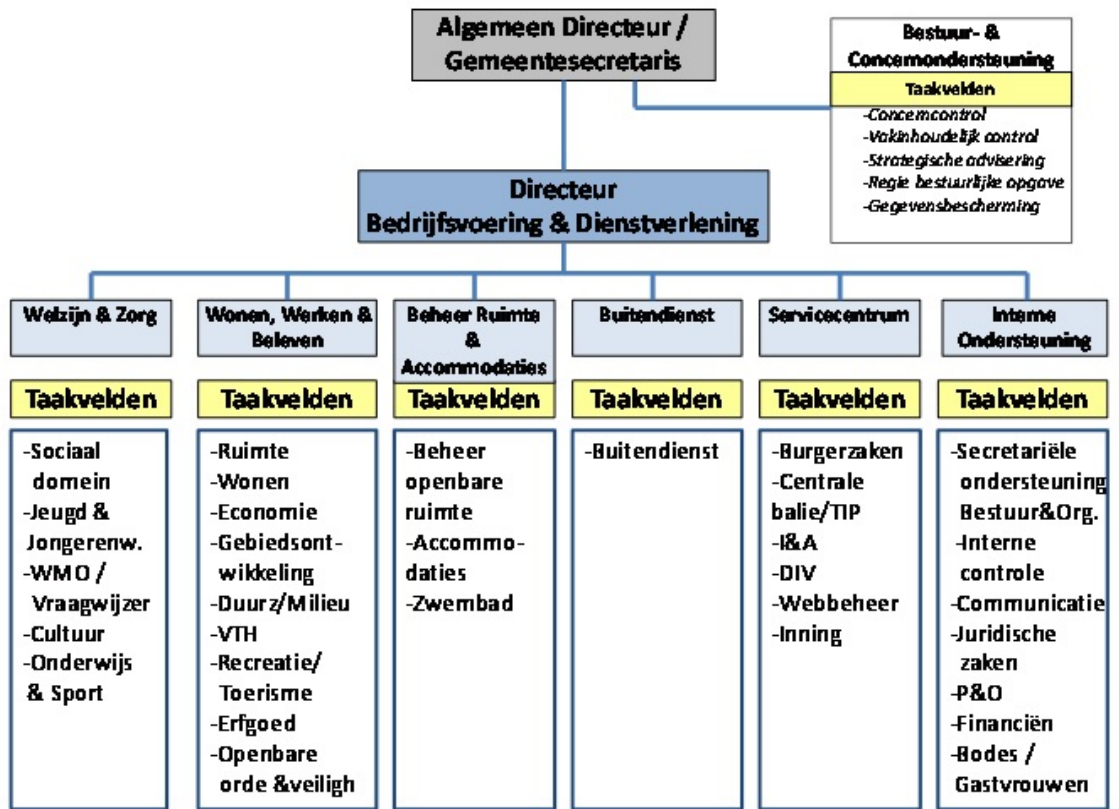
Algemeen Directeur / Gemeentesecretaris

Bestuur- & Concernondersteuning

Taakvelden

-Concerncontrol
-Vakinhoudelijk control
-Strategische advisering
-Regie bestuurlijke opgave
-Gegevensbescherming

Directeur Bedrijfsvoering & Dienstverlening

Welzijn & Zorg

Taakvelden

-Sociaal domein
-Jeugd & Jongerenw.
-WMO / Vraagwijzer
-Cultuur
-Onderwijs & Sport

Wonen, Werken & Beleven

Taakvelden

-Ruimte
-Wonen
-Economie
-Gebiedsontwikkeling
-Duurz/Milieu
-VTH
-Recreatie/ Toerisme
-Erfgoed
-Openbare orde &veiligh

Beheer Ruimte & Accommodaties

Taakvelden

-Beheer openbare ruimte
-Accommodaties
-Zwembad

Buitendienst

Taakvelden

-Buitendienst

Servicecentrum

Taakvelden

-Burgerzaken
-Centrale balie/TIP
-I&A
-DIV
-Webbeheer
-Inning

Interne Ondersteuning

Taakvelden

-Secretariële ondersteuning Bestuur&Org.
-Interne controle
-Communicatie
-Juridische zaken
-P&O
-Financiën
-Bodes / Gastvrouwen